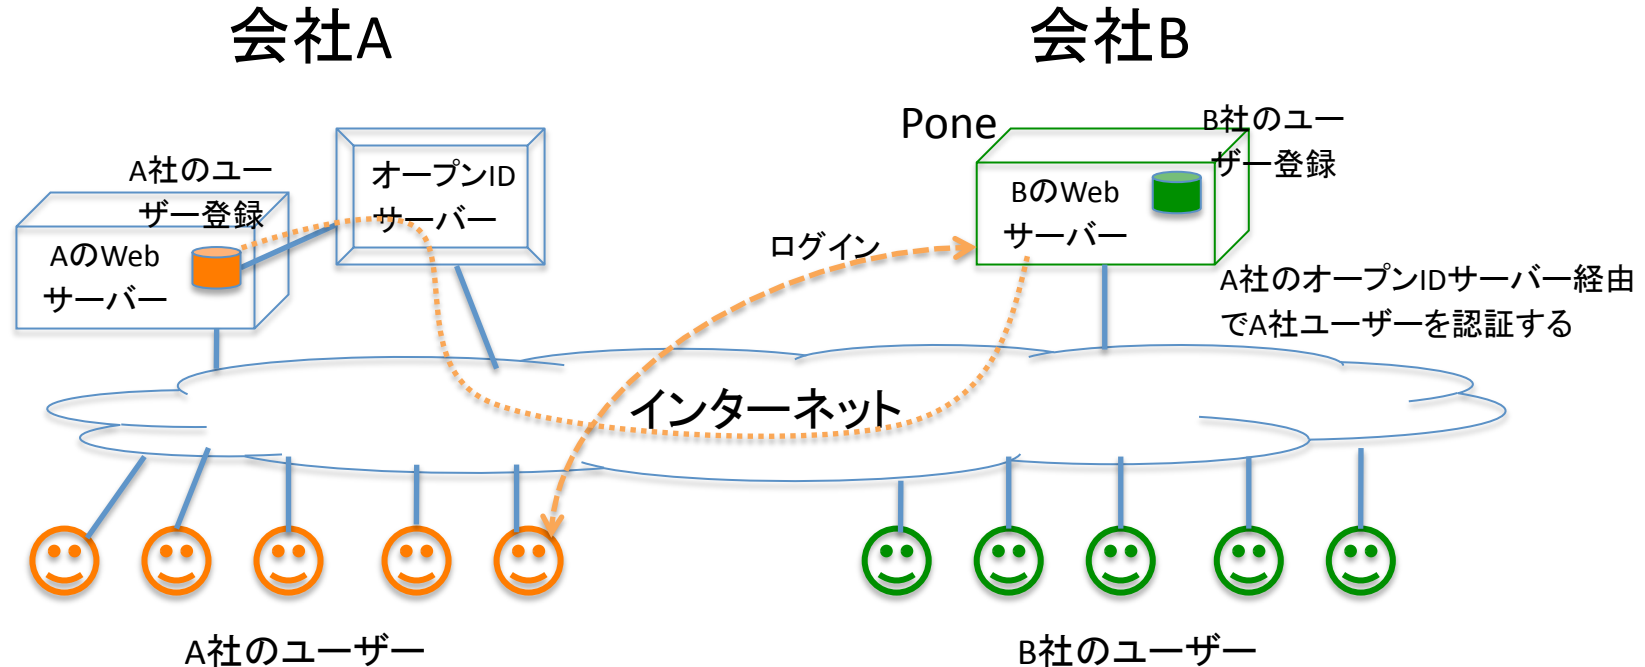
会社A

会社B

Pone

B社のユーザー登録

A社のユーザー登録

オープンIDサーバー

AのWebサーバー

BのWebサーバー

ログイン

A社のオープンIDサーバー経由でA社ユーザーを認証する

インターネット

A社のユーザー

B社のユーザー